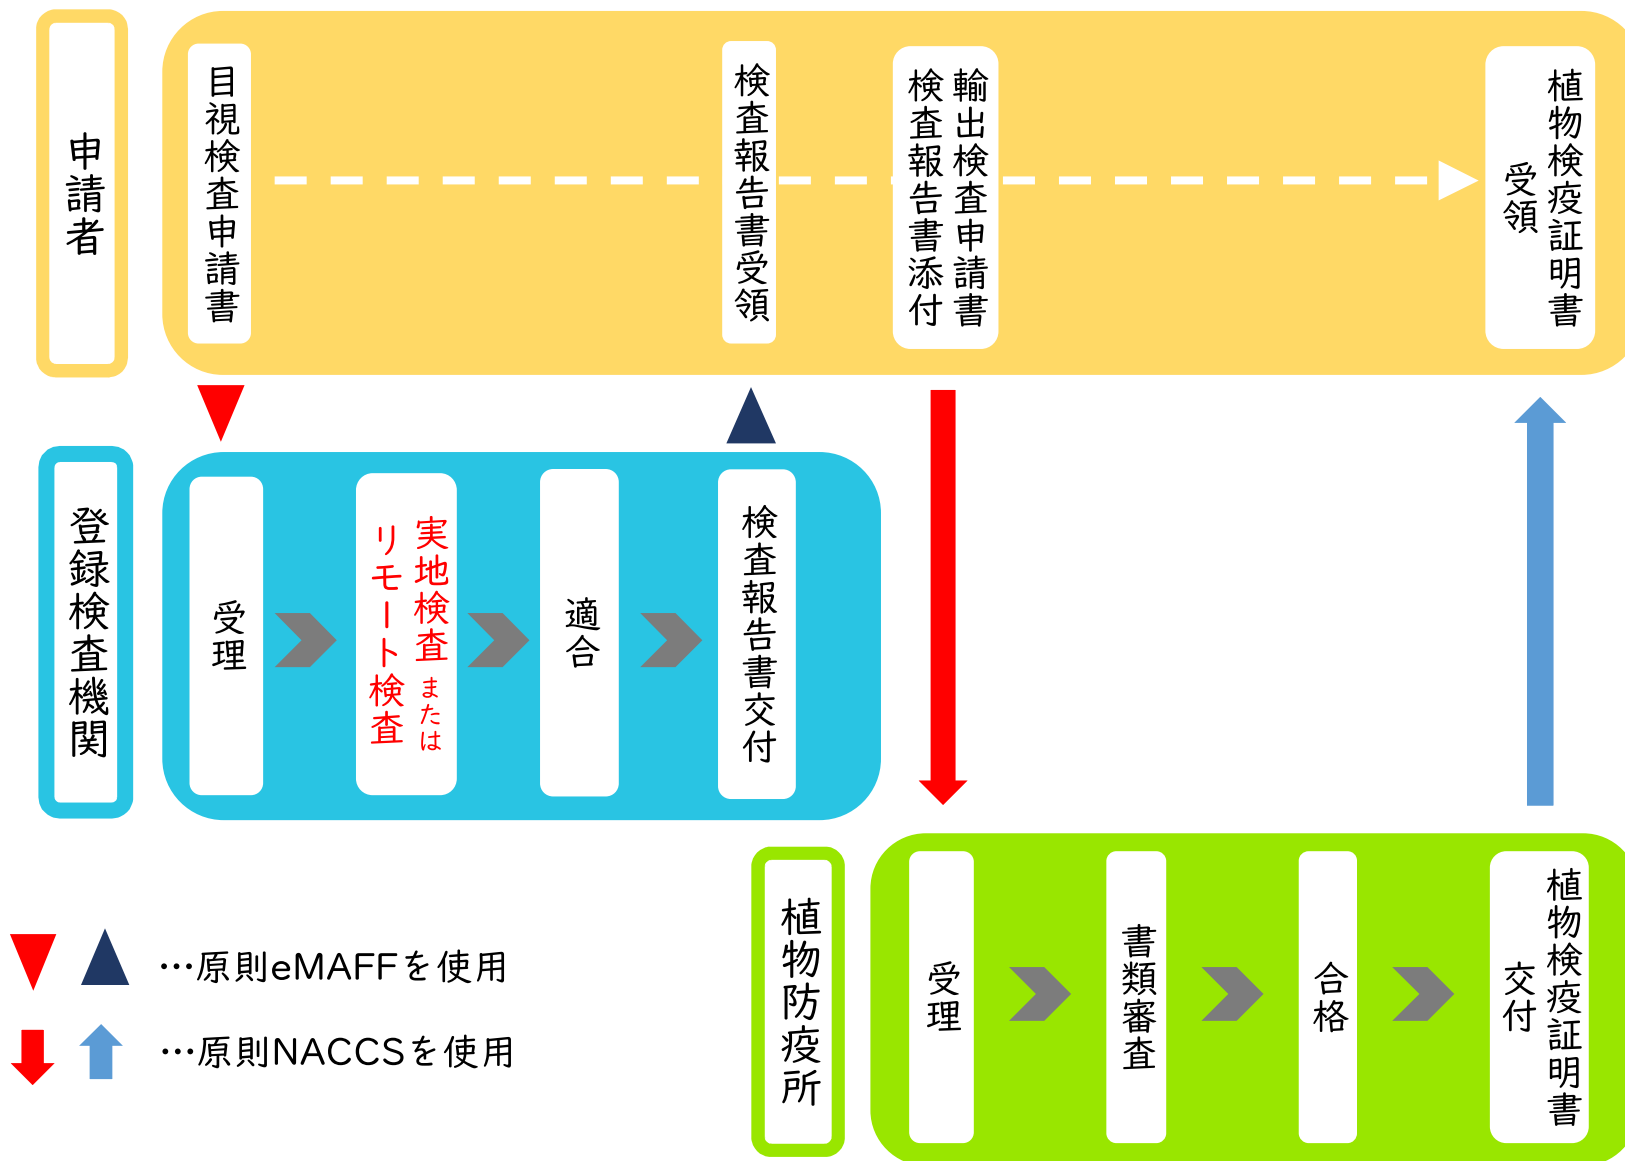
申請者

目視検査申請書

検査報告書受領

輸出検査申請書
検査報告書添付

植物検疫証明書
受領

登録検査機関

受理

実地検査
または
リモート検査

適合

検査報告書交付

植物防疫所

受理

書類審査

合格

植物検疫証明書
交付

…原則eMAFFを使用

…原則NACCSを使用